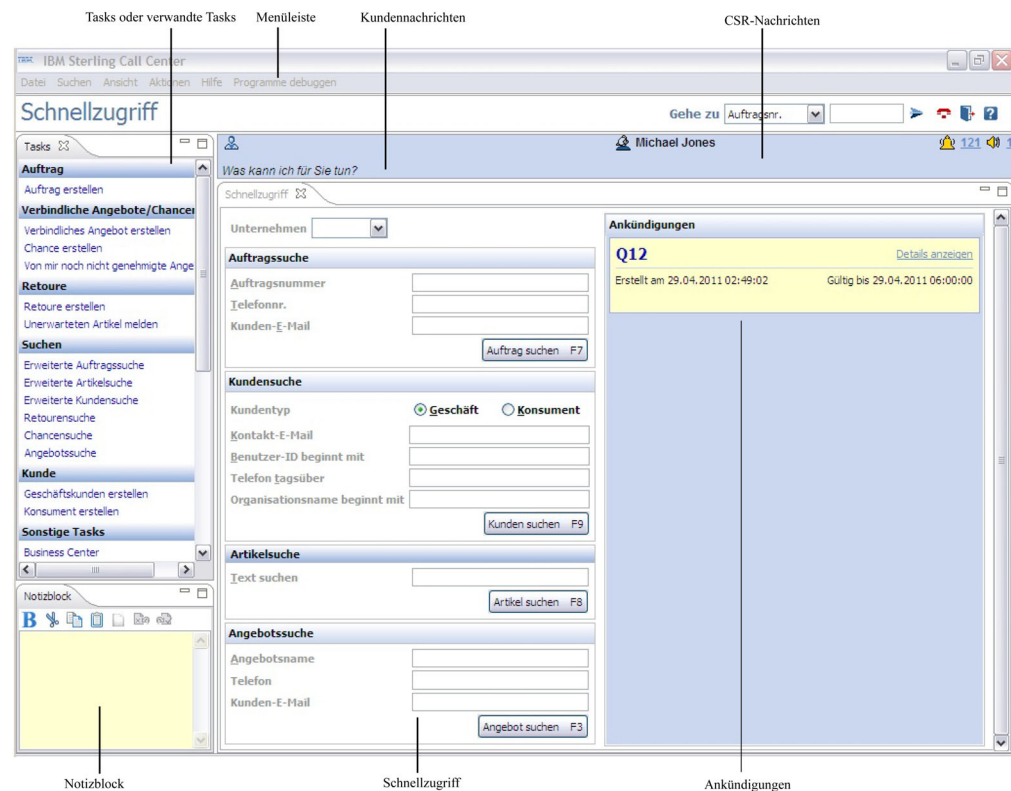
Tasks oder verwandte Tasks Menüleiste Kundennachrichten CSR-Nachrichten

IBM Sterling Call Center

Datei Suchen Ansicht Aktionen Hilfe Programme debuggen

Schnellzugriff

Gehe zu Auftragsnr.

Tasks

Auftrag
Auftrag erstellen

Verbindliche Angebote/Chancen
Verbindliches Angebot erstellen
Chance erstellen
Von mir noch nicht genehmigte Ange

Retoure
Retoure erstellen
Unerwarteten Artikel melden

Suchen
Erweiterte Auftragssuche
Erweiterte Artikelsuche
Erweiterte Kundensuche
Retourensuche
Chancensuche
Angebotssuche

Kunde
Geschäftskunden erstellen
Konsument erstellen

Sonstige Tasks
Business Center

Notizblock

B

Michael Jones

121

Was kann ich für Sie tun?

Schnellzugriff

Unternehmen

Auftragssuche
Auftragsnummer
Telefonnr.
Kunden-E-Mail
Auftrag suchen F7

Kundensuche
Kundentyp Geschäft Konsument
Kontakt-E-Mail
Benutzer-ID beginnt mit
Telefon tagsüber
Organisationsname beginnt mit
Kunden suchen F9

Artikelsuche
Text suchen
Artikel suchen F8

Angebotssuche
Angebotsname
Telefon
Kunden-E-Mail
Angebot suchen F3

Ankündigungen
Q12
Details anzeigen
Erstellt am 29.04.2011 02:49:02
Gültig bis 29.04.2011 06:00:00

Notizblock Schnellzugriff Ankündigungen